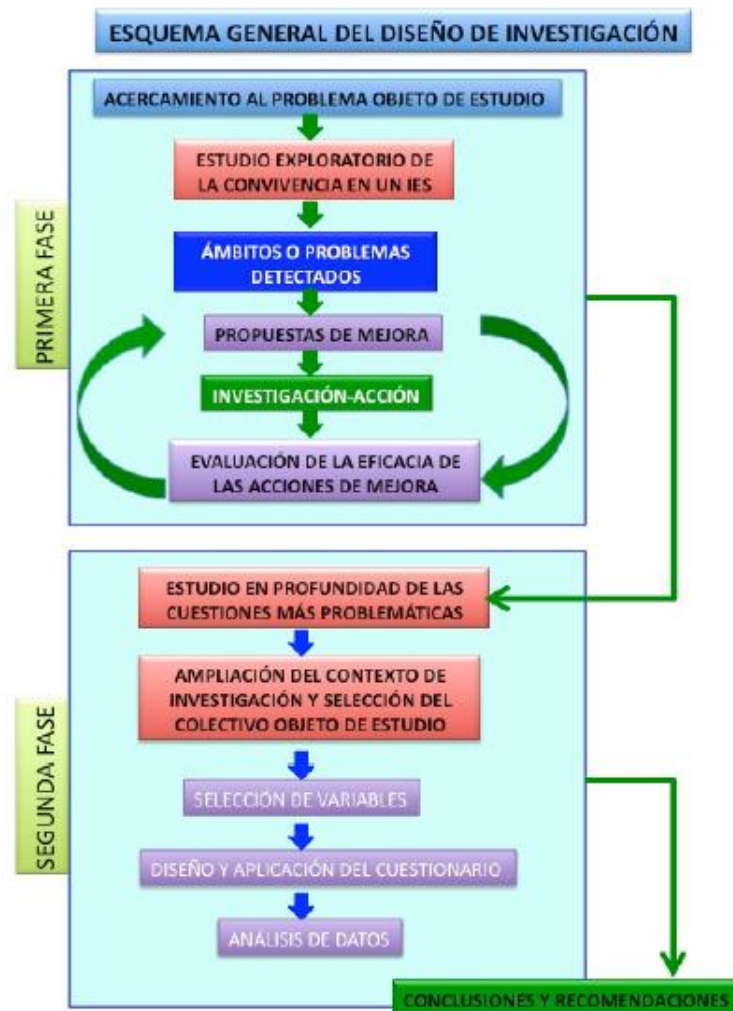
ESQUEMA GENERAL DEL DISEÑO DE INVESTIGACIÓN

PRIMERA FASE

ACERCAMIENTO AL PROBLEMA OBJETO DE ESTUDIO

ESTUDIO EXPLORATORIO DE LA CONVIVENCIA EN UN IES

ÁMBITOS O PROBLEMAS DETECTADOS

PROPUESTAS DE MEJORA

INVESTIGACIÓN-ACCIÓN

EVALUACIÓN DE LA EFICACIA DE LAS ACCIONES DE MEJORA

SEGUNDA FASE

ESTUDIO EN PROFUNDIDAD DE LAS CUESTIONES MÁS PROBLEMÁTICAS

AMPLIACIÓN DEL CONTEXTO DE INVESTIGACIÓN Y SELECCIÓN DEL COLECTIVO OBJETO DE ESTUDIO

SELECCIÓN DE VARIABLES

DISEÑO Y APLICACIÓN DEL CUESTIONARIO

ANALISIS DE DATOS

CONCLUSIONES Y RECOMENDACIONES